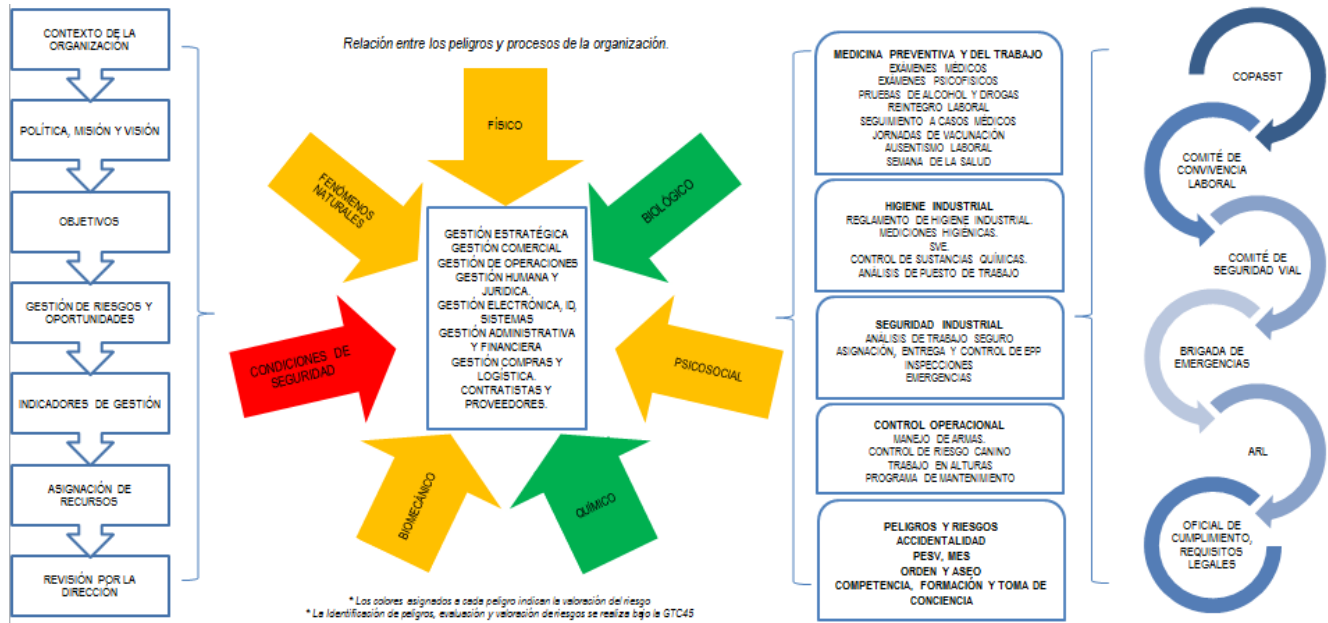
CONTEXTO DE LA ORGANIZACIÓN

POLÍTICA, MISIÓN Y VISIÓN

OBJETIVOS

GESTIÓN DE RIESGOS Y OPORTUNIDADES

INDICADORES DE GESTIÓN

ASIGNACIÓN DE RECURSOS

REVISIÓN POR LA DIRECCIÓN

Relación entre los peligros y procesos de la organización.

FÍSICO

FENÓMENOS NATURALES

BIOLÓGICO

CONDICIONES DE SEGURIDAD

PSICOSOCIAL

BIOMECÁNICO

QUÍMICO

GESTIÓN ESTRATÉGICA
GESTIÓN COMERCIAL
GESTIÓN DE OPERACIONES
GESTIÓN HUMANA Y JURIDICA.
GESTIÓN ELECTRÓNICA, ID, SISTEMAS
GESTIÓN ADMINISTRATIVA Y FINANCIERA
GESTIÓN COMPRAS Y LOGÍSTICA.
CONTRATISTAS Y PROVEEDORES.

* Los colores asignados a cada peligro indican la valoración del riesgo
* La Identificación de peligros, evaluación y valoración de riesgos se realiza bajo la GTC45

MEDICINA PREVENTIVA Y DEL TRABAJO
EXAMENES MÉDICOS
EXAMENES PSICOFISICOS
PRUEBAS DE ALCOHOL Y DROGAS
REINTEGRO LABORAL
SEGUIMIENTO A CASOS MÉDICOS
JORNADAS DE VACUNACIÓN
AUSENTISMO LABORAL
SEMANA DE LA SALUD

HIGIENE INDUSTRIAL
REGLAMENTO DE HIGIENE INDUSTRIAL.
MEDICIONES HIGIENICAS.
SVE.
CONTROL DE SUSTANCIAS QUÍMICAS.
ANALISIS DE PUESTO DE TRABAJO

SEGURIDAD INDUSTRIAL
ANÁLISIS DE TRABAJO SEGURO
ASIGNACIÓN, ENTREGA Y CONTROL DE EPP
INSPECCIONES
EMERGENCIAS

CONTROL OPERACIONAL
MANEJO DE ARMAS.
CONTROL DE RIESGO CANINO
TRABAJO EN ALTURAS
PROGRAMA DE MANTENIMIENTO

PELIGROS Y RIESGOS
ACCIDENTALIDAD
PESV, MES
ORDEN Y ASEO
COMPETENCIA, FORMACIÓN Y TOMA DE CONCIENCIA

COPASST

COMITÉ DE CONVIVENCIA LABORAL

COMITÉ DE SEGURIDAD VIAL

BRIGADA DE EMERGENCIAS

ARL

OFICIAL DE CUMPLIMIENTO, REQUISITOS LEGALES